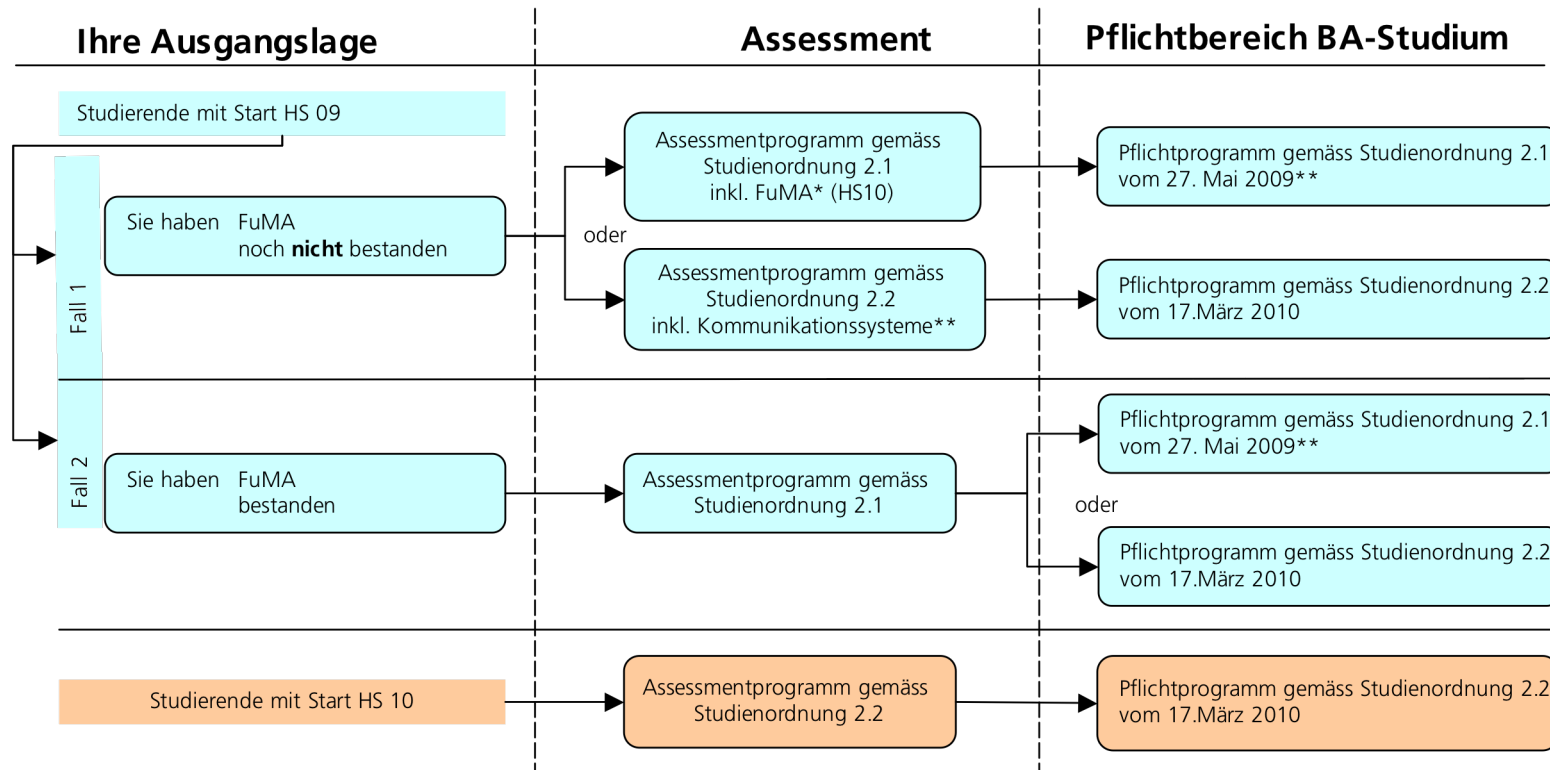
Ihre Ausgangslage

Assessment

Pflichtbereich BA-Studium

Studierende mit Start HS 09

Fall 1

Sie haben FuMA noch **nicht** bestanden

Assessmentprogramm gemäss Studienordnung 2.1 inkl. FuMA* (HS10)

oder

Assessmentprogramm gemäss Studienordnung 2.2 inkl. Kommunikationssysteme**

Pflichtprogramm gemäss Studienordnung 2.1 vom 27. Mai 2009**

Pflichtprogramm gemäss Studienordnung 2.2 vom 17.März 2010

Fall 2

Sie haben FuMA bestanden

Assessmentprogramm gemäss Studienordnung 2.1

Pflichtprogramm gemäss Studienordnung 2.1 vom 27. Mai 2009**

oder

Pflichtprogramm gemäss Studienordnung 2.2 vom 17.März 2010

Studierende mit Start HS 10

Assessmentprogramm gemäss Studienordnung 2.2

Pflichtprogramm gemäss Studienordnung 2.2 vom 17.März 2010